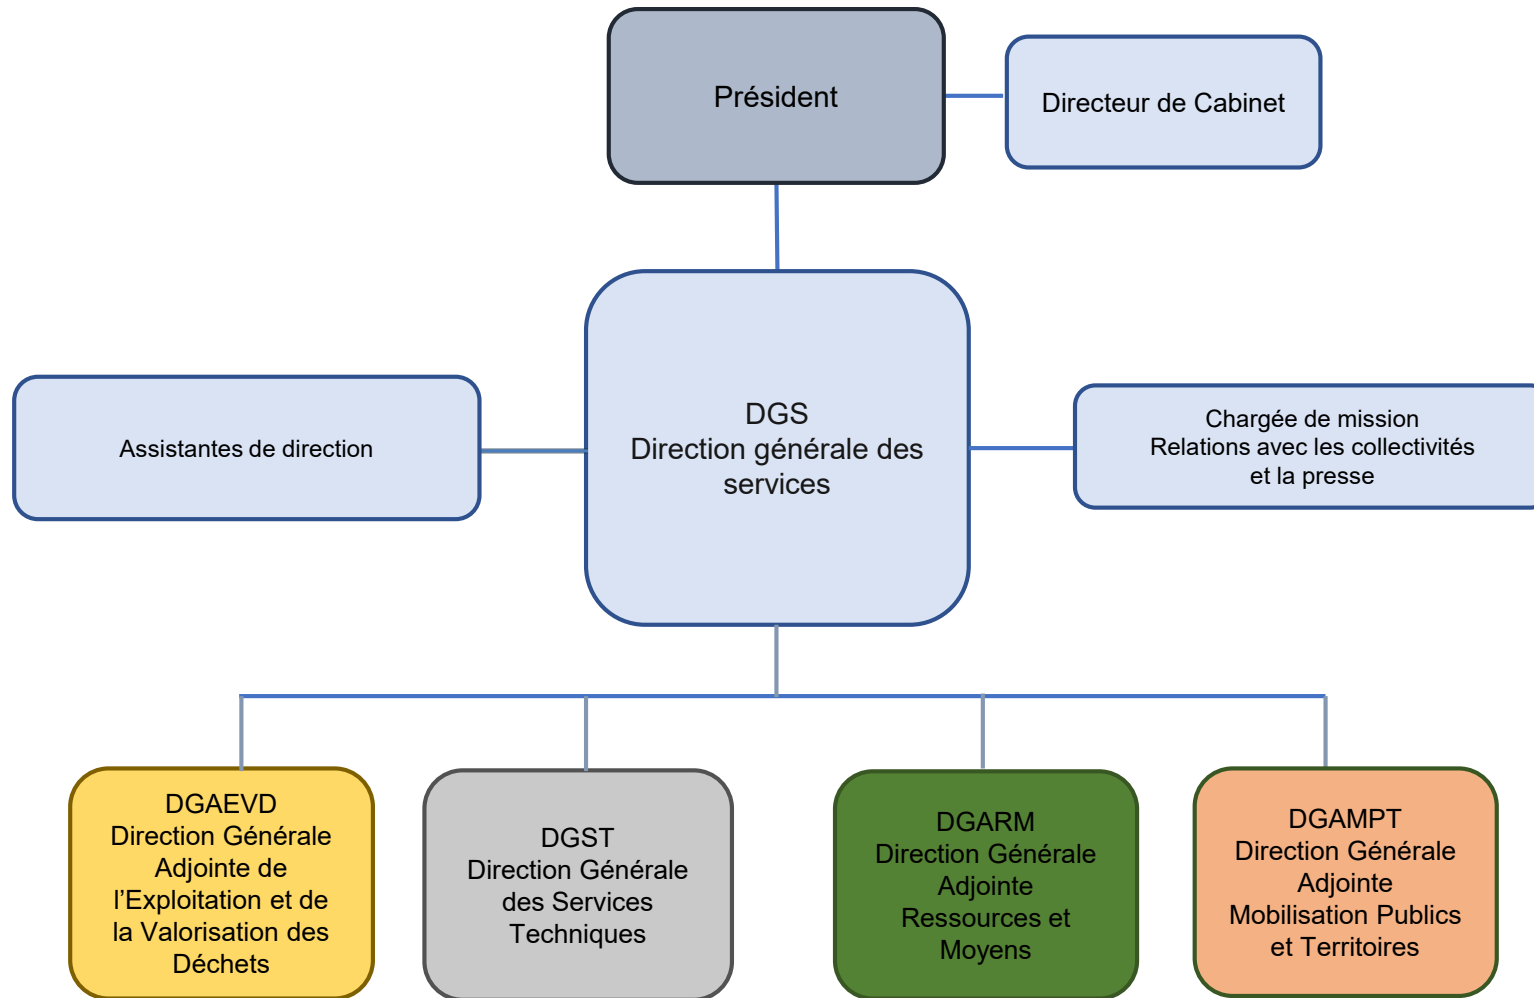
Président

Directeur de Cabinet

Assistantes de direction

DGS
Direction générale des services

Chargée de mission
Relations avec les collectivités et la presse

DGAEVD
Direction Générale Adjointe de l'Exploitation et de la Valorisation des Déchets

DGST
Direction Générale des Services Techniques

DGARM
Direction Générale Adjointe Ressources et Moyens

DGAMPT
Direction Générale Adjointe Mobilisation Publics et Territoires